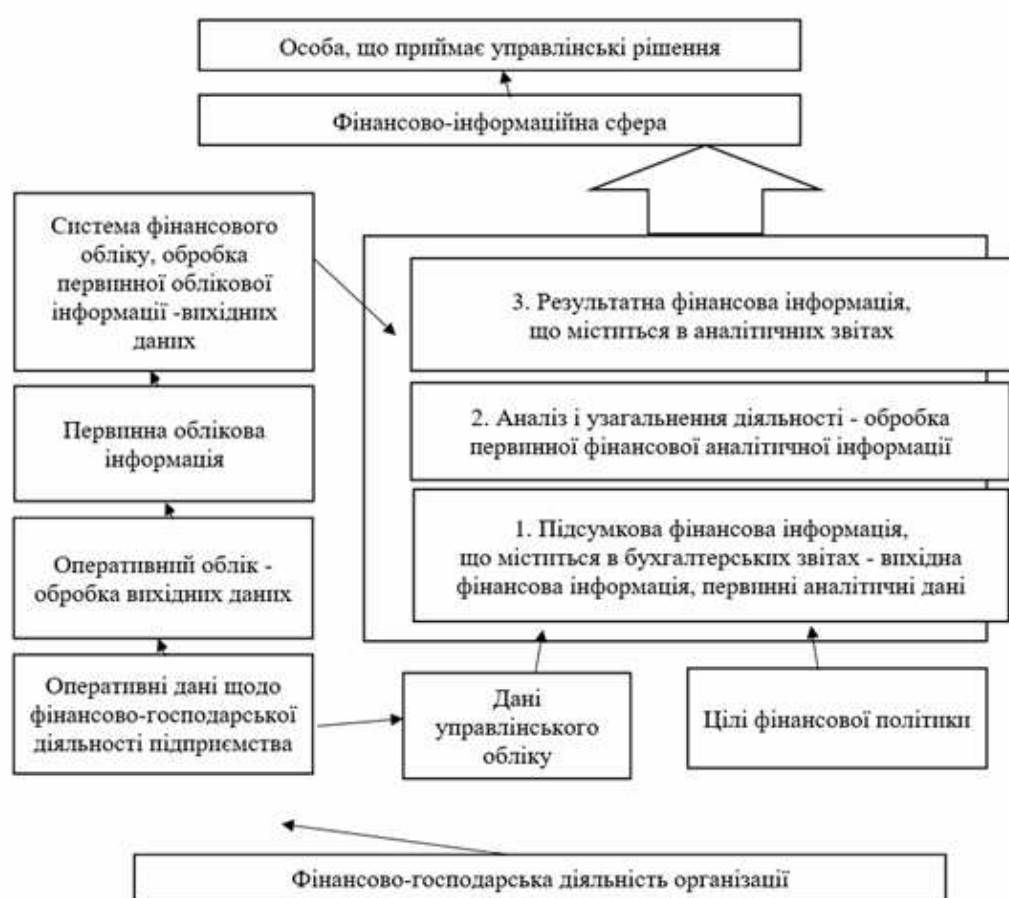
Особа, що приймає управлінські рішення

Фінансово-інформаційна сфера

Система фінансового обліку, обробка первинної облікової інформації -вихідних даних

Первинна облікова інформація

Оперативний облік - обробка вихідних даних

Оперативні дані щодо фінансово-господарської діяльності підприємства

3. Результатна фінансова інформація, що міститься в аналітичних звітах

2. Аналіз і узагальнення діяльності - обробка первинної фінансової аналітичної інформації

1. Підсумкова фінансова інформація, що міститься в бухгалтерських звітах - вихідна фінансова інформація, первинні аналітичні дані

Дані управлінського обліку

Цілі фінансової політики

Фінансово-господарська діяльність організації